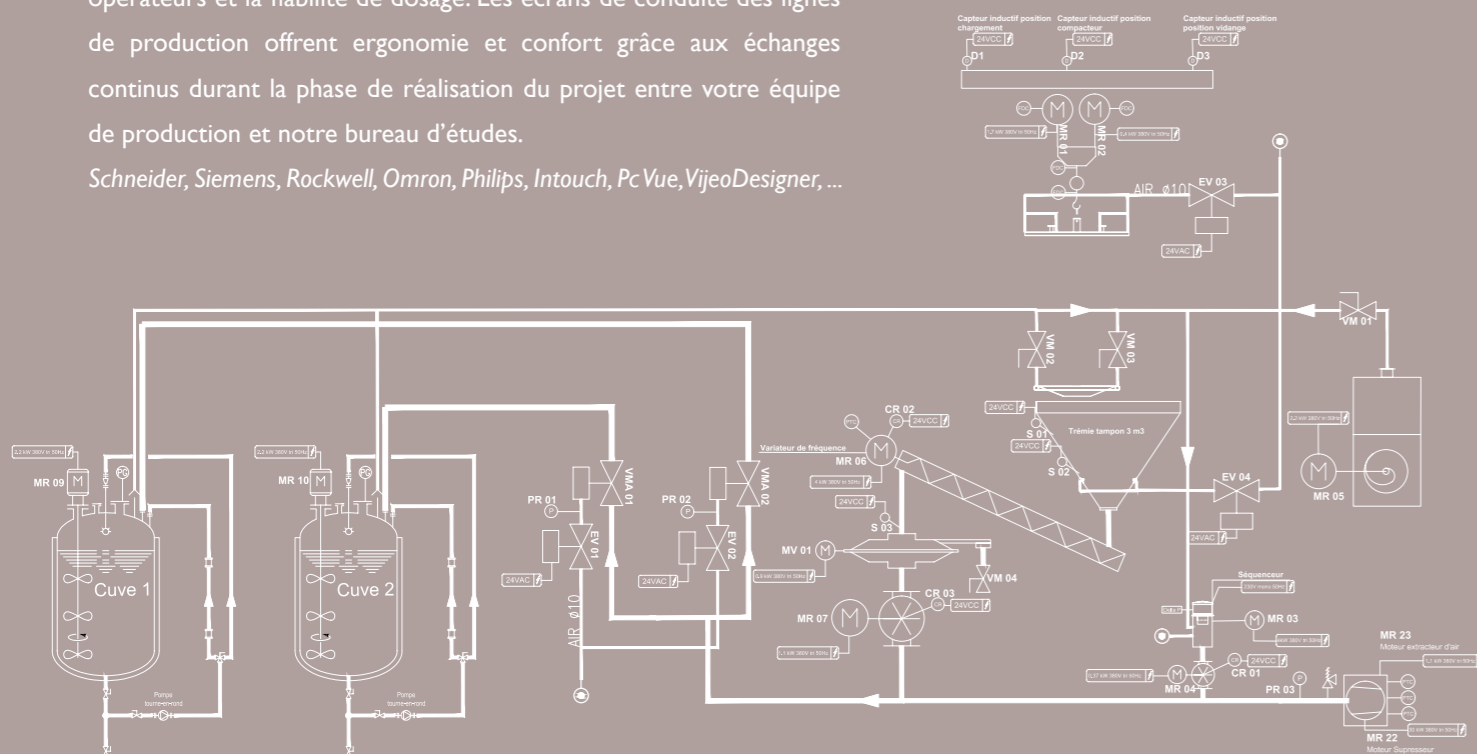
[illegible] opérateurs et la fiabilité de dosage. Les écrans de conduite des lignes de production offrent ergonomie et confort grâce aux échanges continus durant la phase de réalisation du projet entre votre équipe de production et notre bureau d'études.

Schneider, Siemens, Rockwell, Omron, Philips, Intouch, Pc Vue, VijeoDesigner, ...

Capteur inductif position chargement
24VCC
D1
Capteur inductif position compacteur
24VCC
D2
Capteur inductif position position vidange
24VCC
D3
MR 01
MR 02
AIR ø10
EV 03
24VAC
VM 01
VM 02
VM 03
24VCC
Trémie tampon 3 m3
S 01
24VCC
S 02
EV 04
24VAC
MR 05
CR 02
24VCC
MR 06
Variateur de fréquence
24VCC
S 03
MV 01
VM 04
CR 03
24VCC
MR 07
Séquenceur
MR 03
MR 04
24VCC
CR 01
PR 03
MR 23
Moteur extracteur d'air
MR 22
Moteur Supresseur
MR 09
MR 10
Cuve 1
Cuve 2
Pompe tourne-en-rond
Pompe tourne-en-rond
PR 01
PR 02
VMA 01
VMA 02
EV 01
EV 02
24VAC
24VAC
AIR ø10